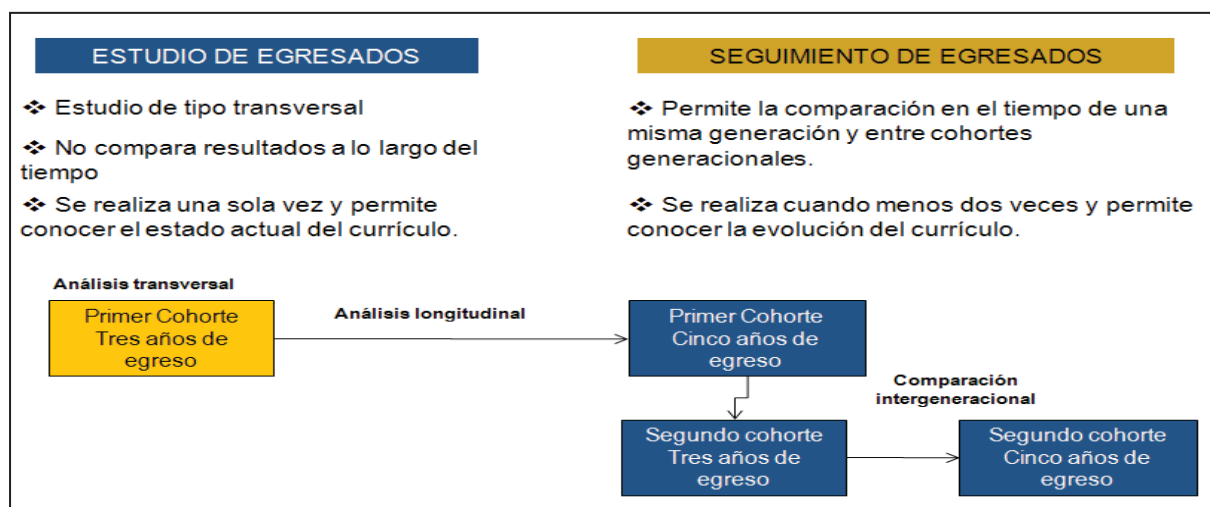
ESTUDIO DE EGRESADOS

❖ Estudio de tipo transversal

❖ No compara resultados a lo largo del tiempo

❖ Se realiza una sola vez y permite conocer el estado actual del currículo.

SEGUIMIENTO DE EGRESADOS

❖ Permite la comparación en el tiempo de una misma generación y entre cohortes generacionales.

❖ Se realiza cuando menos dos veces y permite conocer la evolución del currículo.

Análisis transversal

Primer Cohorte Tres años de egreso

Análisis longitudinal

Primer Cohorte Cinco años de egreso

Comparación intergeneracional

Segundo cohorte Tres años de egreso

Segundo cohorte Cinco años de egreso